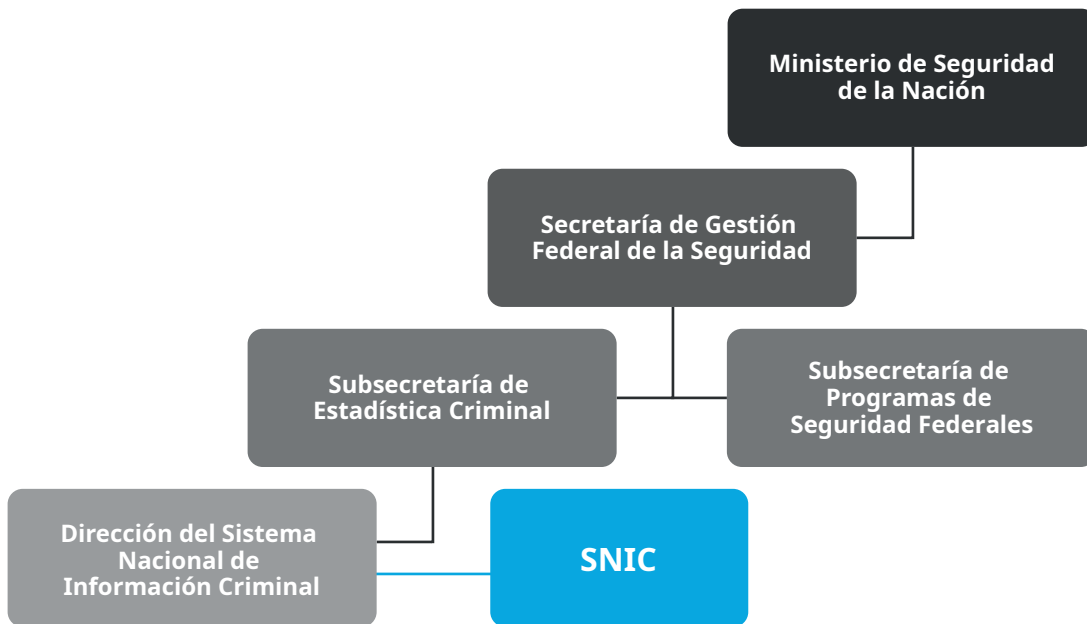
Ministerio de Seguridad de la Nación

Secretaría de Gestión Federal de la Seguridad

Subsecretaría de Estadística Criminal

Subsecretaría de Programas de Seguridad Federales

Dirección del Sistema Nacional de Información Criminal

SNIC